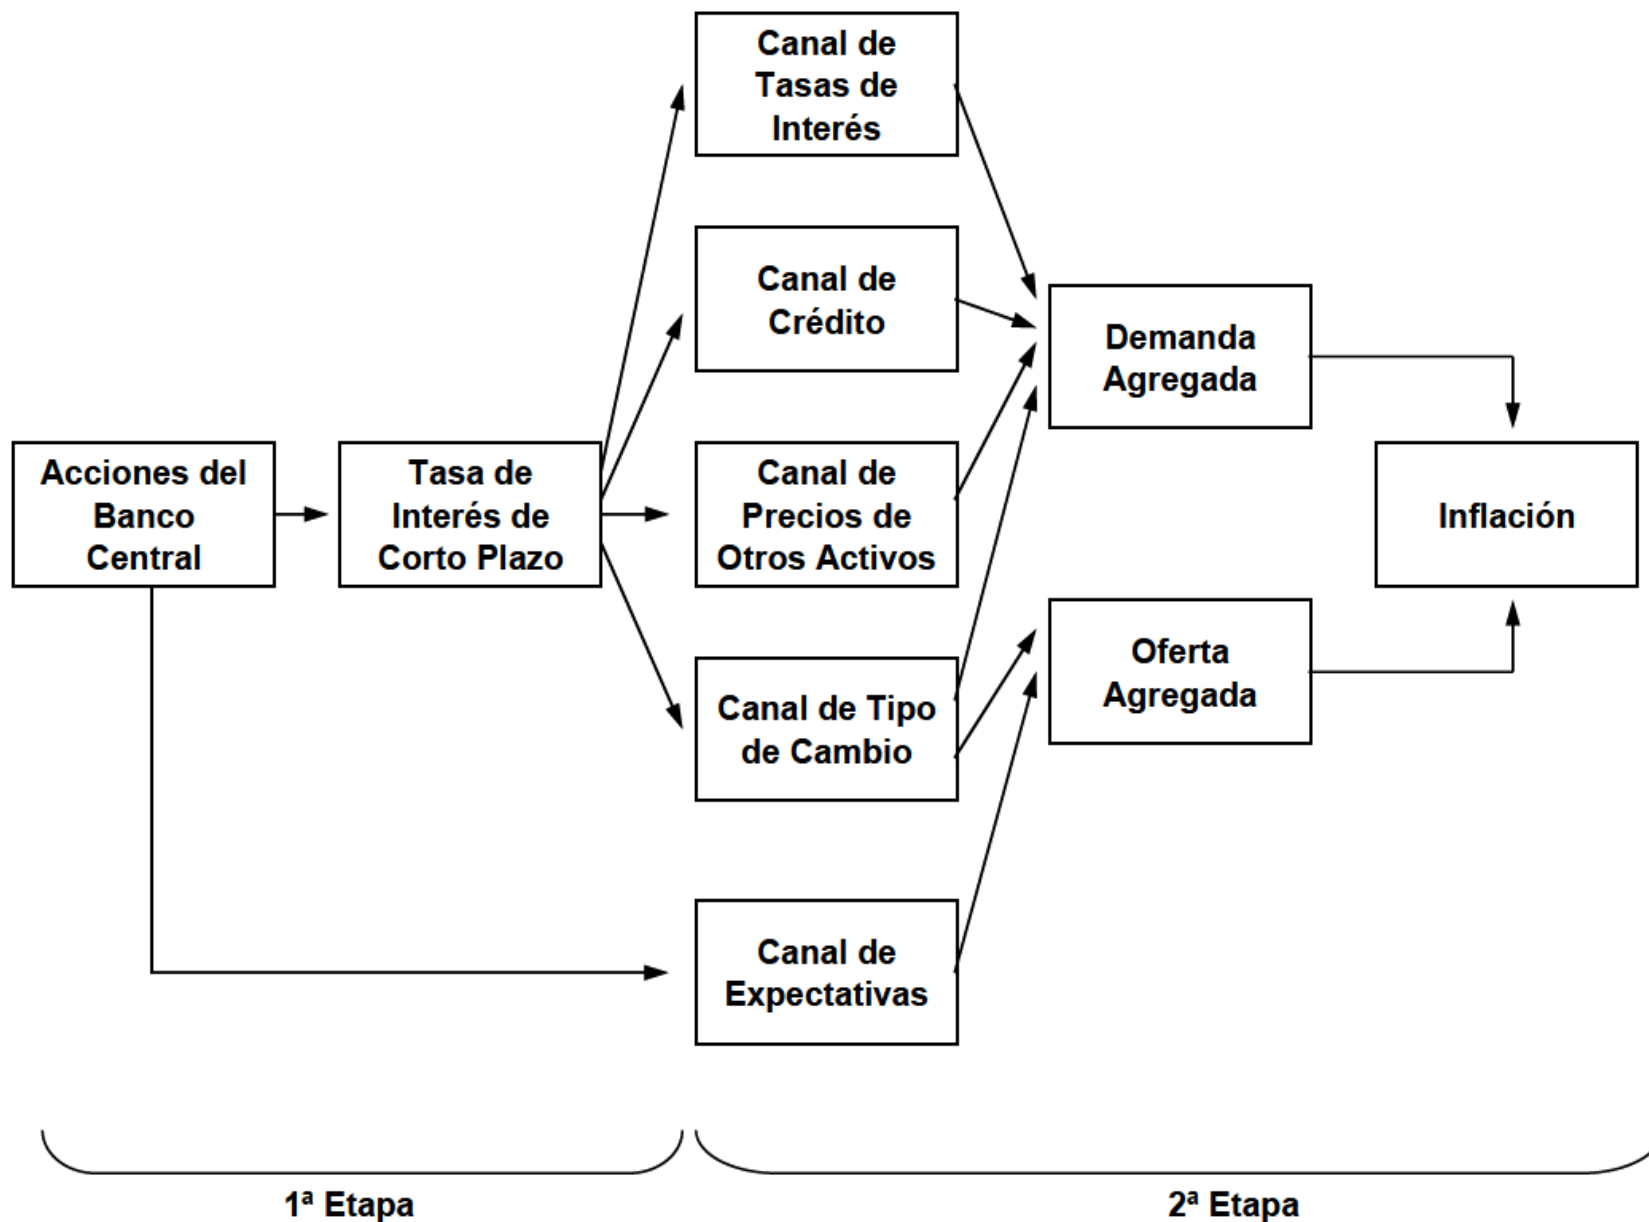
Acciones del Banco Central

Tasa de Interés de Corto Plazo

Canal de Tasas de Interés

Canal de Crédito

Canal de Precios de Otros Activos

Canal de Tipo de Cambio

Canal de Expectativas

Demanda Agregada

Oferta Agregada

Inflación

1ª Etapa

2ª Etapa